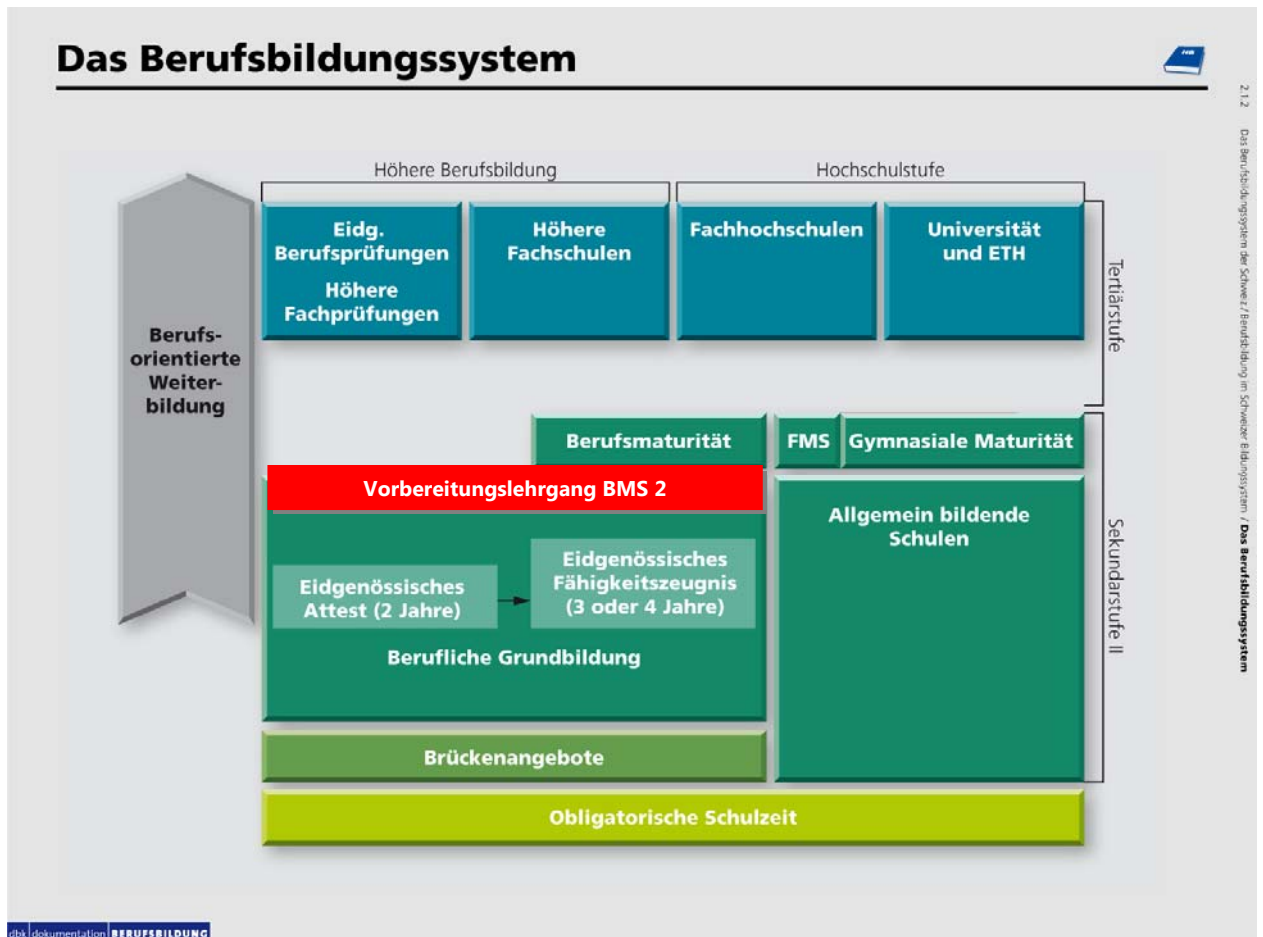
Das Berufsbildungssystem

Höhere Berufsbildung

Hochschulstufe

Eidg. Berufsprüfungen

Höhere Fachprüfungen

Höhere Fachschulen

Fachhochschulen

Universität und ETH

Tertiärstufe

Berufs-orientierte Weiter-bildung

Berufsmaturität

FMS

Gymnasiale Maturität

Vorbereitungslehrgang BMS 2

Eidgenössisches Attest (2 Jahre)

Eidgenössisches Fähigkeitszeugnis (3 oder 4 Jahre)

Berufliche Grundbildung

Allgemein bildende Schulen

Sekundarstufe II

Brückenangebote

Obligatorische Schulzeit

2.1.2

Das Berufsbildungssystem der Schweiz / Berufsbildung im Schweizer Bildungssystem / Das Berufsbildungssystem

dbk dokumentation BERUFSBILDUNG